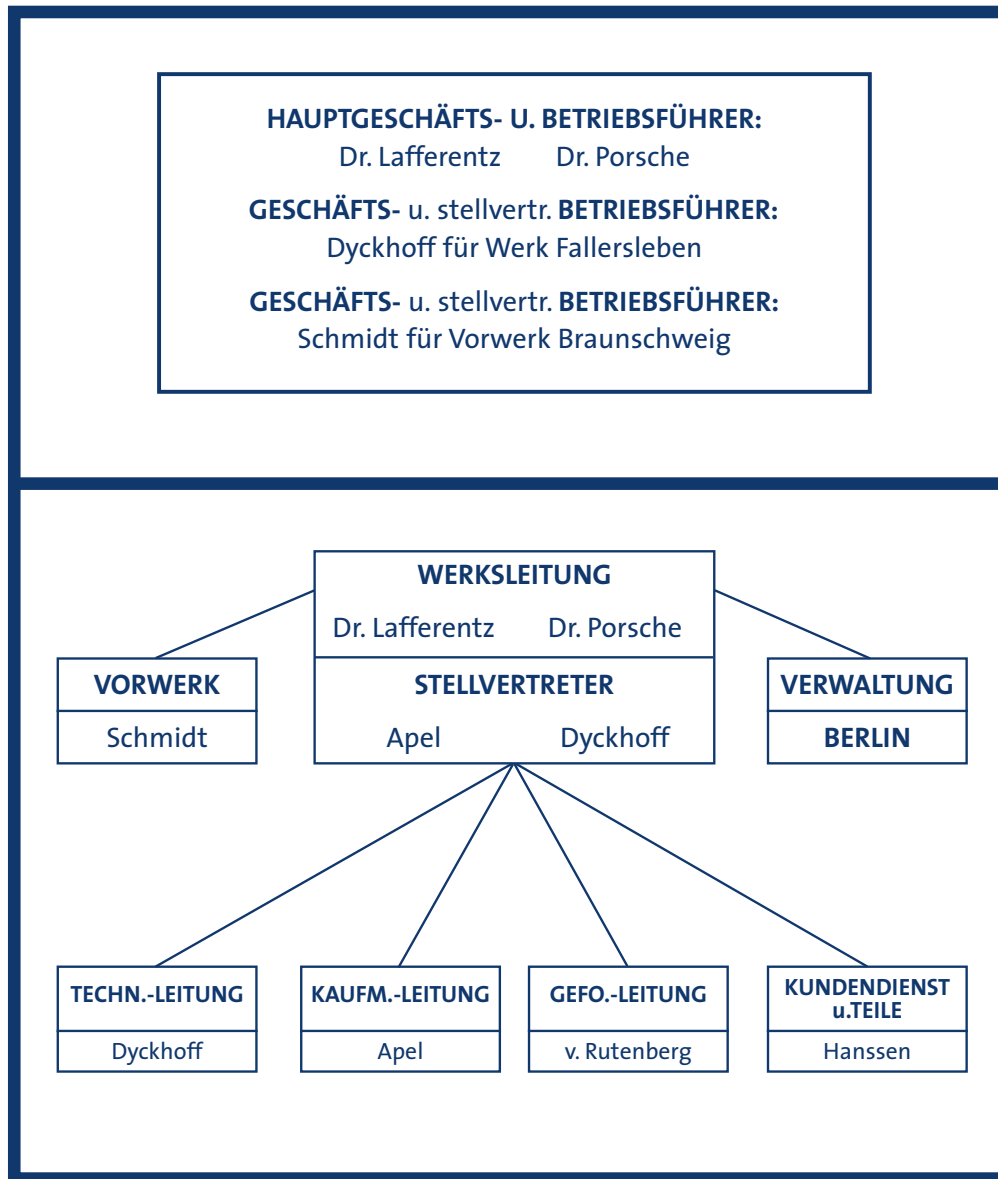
HAUPTGESCHÄFTS- U. BETRIEBSFÜHRER:
Dr. Lafferentz Dr. Porsche

GESCHÄFTS- u. stellvertr. BETRIEBSFÜHRER:
Dyckhoff für Werk Fallersleben

GESCHÄFTS- u. stellvertr. BETRIEBSFÜHRER:
Schmidt für Vorwerk Braunschweig

WERKSLEITUNG
Dr. Lafferentz Dr. Porsche

STELLVERTRETER
Apel Dyckhoff

VORWERK
Schmidt

VERWALTUNG
BERLIN

TECHN.-LEITUNG
Dyckhoff

KAUFM.-LEITUNG
Apel

GEFO.-LEITUNG
v. Rutenberg

KUNDENDIENST u.TEILE
Hanssen